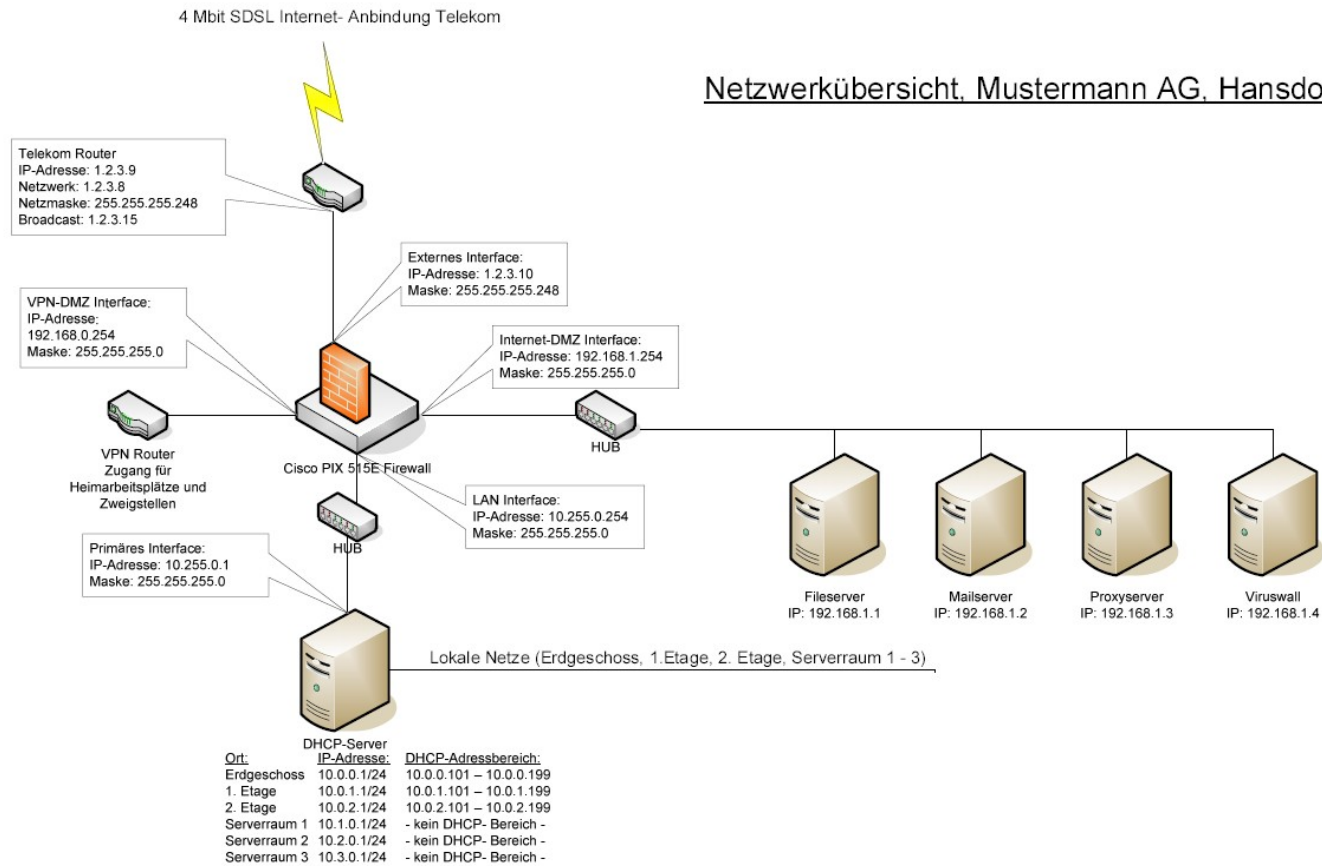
4 Mbit SDSL Internet- Anbindung Telekom

Netzwerkübersicht, Mustermann AG, Hansdo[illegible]

Telekom Router
IP-Adresse: 1.2.3.9
Netzwerk: 1.2.3.8
Netzmaske: 255.255.255.248
Broadcast: 1.2.3.15

Externes Interface:
IP-Adresse: 1.2.3.10
Maske: 255.255.255.248

VPN-DMZ Interface:
IP-Adresse:
192.168.0.254
Maske: 255.255.255.0

Internet-DMZ Interface:
IP-Adresse: 192.168.1.254
Maske: 255.255.255.0

VPN Router
Zugang für
Heimarbeitsplätze und
Zweigstellen

Cisco PIX 515E Firewall

HUB

LAN Interface:
IP-Adresse: 10.255.0.254
Maske: 255.255.255.0

HUB

Primäres Interface:
IP-Adresse: 10.255.0.1
Maske: 255.255.255.0

Fileserver
IP: 192.168.1.1

Mailserver
IP: 192.168.1.2

Proxyserver
IP: 192.168.1.3

Viruswall
IP: 192.168.1.4

Lokale Netze (Erdgeschoss, 1.Etage, 2. Etage, Serverraum 1 - 3)

DHCP-Server

| Ort: | IP-Adresse: | DHCP-Adressbereich: |
|---|---|---|
| Erdgeschoss | 10.0.0.1/24 | 10.0.0.101 – 10.0.0.199 |
| 1. Etage | 10.0.1.1/24 | 10.0.1.101 – 10.0.1.199 |
| 2. Etage | 10.0.2.1/24 | 10.0.2.101 – 10.0.2.199 |
| Serverraum 1 | 10.1.0.1/24 | - kein DHCP- Bereich - |
| Serverraum 2 | 10.2.0.1/24 | - kein DHCP- Bereich - |
| Serverraum 3 | 10.3.0.1/24 | - kein DHCP- Bereich - |